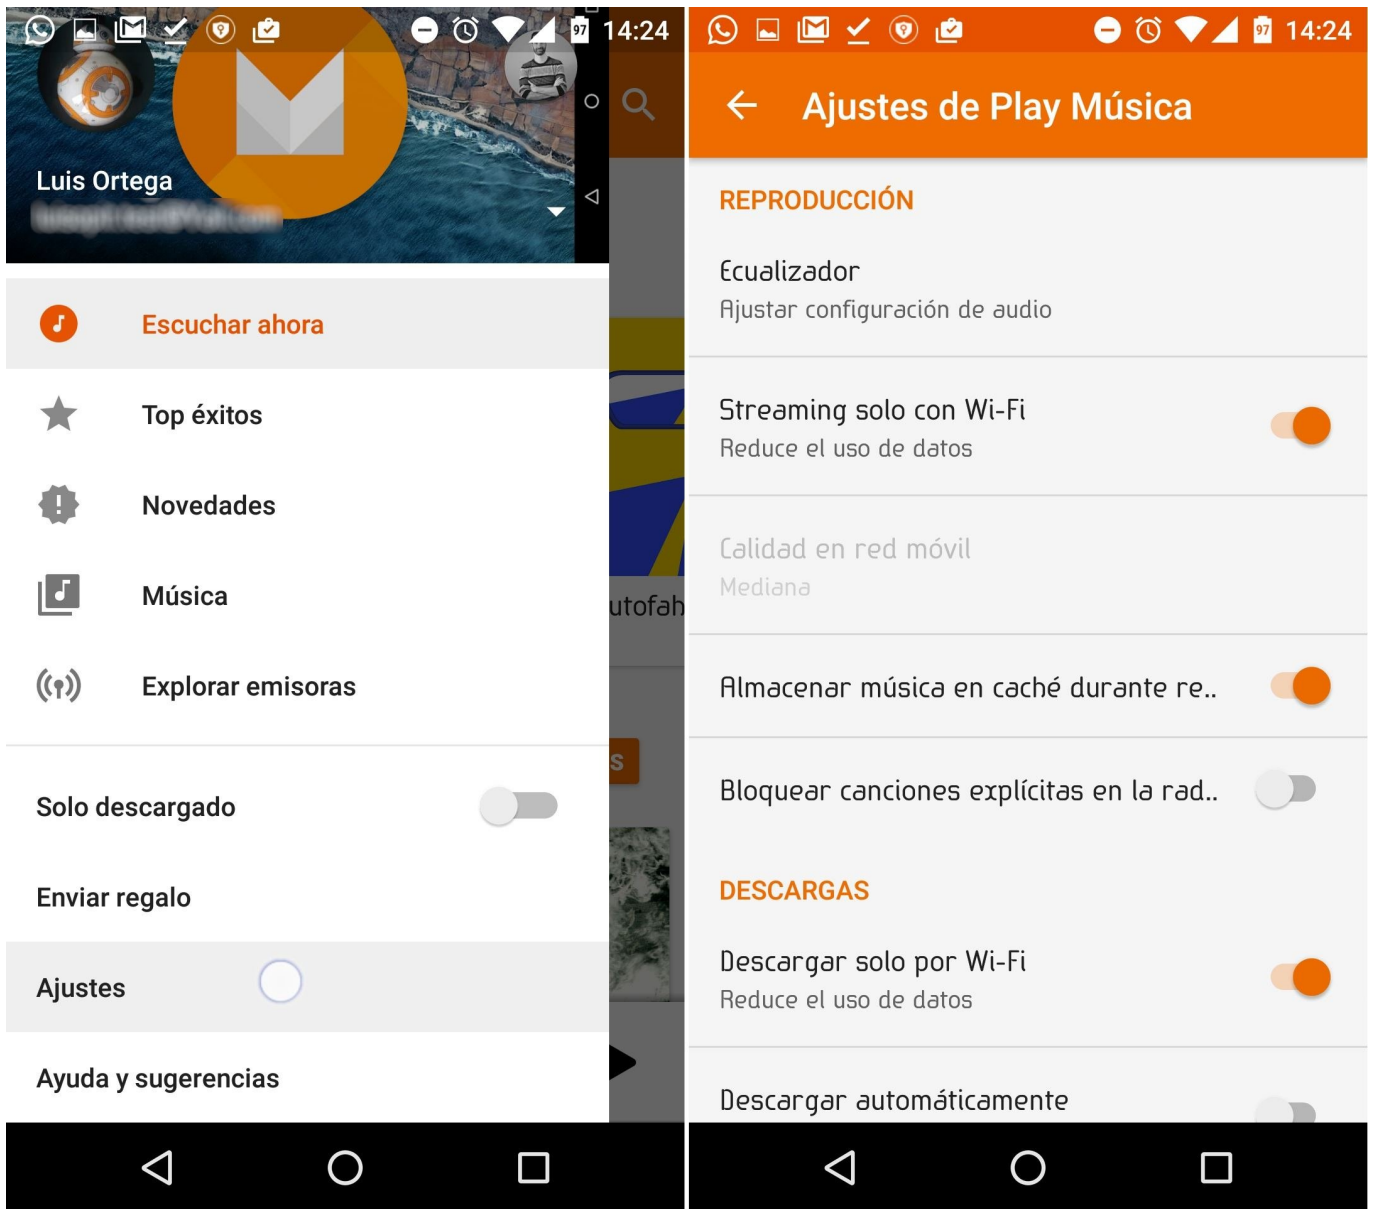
14:24

Luis Ortega

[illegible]

Escuchar ahora

Top éxitos

Novedades

Música

Explorar emisoras

Solo descargado

Enviar regalo

Ajustes

Ayuda y sugerencias

utofah

14:24

Ajustes de Play Música

REPRODUCCIÓN

Ecualizador
Ajustar configuración de audio

Streaming solo con Wi-Fi
Reduce el uso de datos

Calidad en red móvil
Mediana

Almacenar música en caché durante re..

Bloquear canciones explícitas en la rad..

DESCARGAS

Descargar solo por Wi-Fi
Reduce el uso de datos

Descargar automáticamente